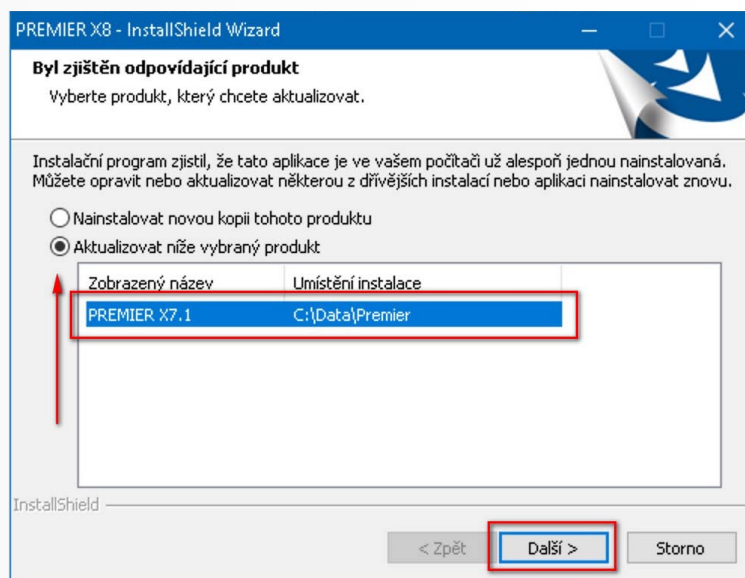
PREMIER X8 - InstallShield Wizard

Byl zjištěn odpovídající produkt

Vyberte produkt, který chcete aktualizovat.

Instalační program zjistil, že tato aplikace je ve vašem počítači už alespoň jednou nainstalovaná. Můžete opravit nebo aktualizovat některou z dřívějších instalací nebo aplikaci nainstalovat znovu.

Nainstalovat novou kopii tohoto produktu

Aktualizovat níže vybraný produkt

| Zobrazený název | Umístění instalace |
|---|---|
| PREMIER X7.1 | C:\Data\Premier |

InstallShield

< Zpět

Další >

Storno